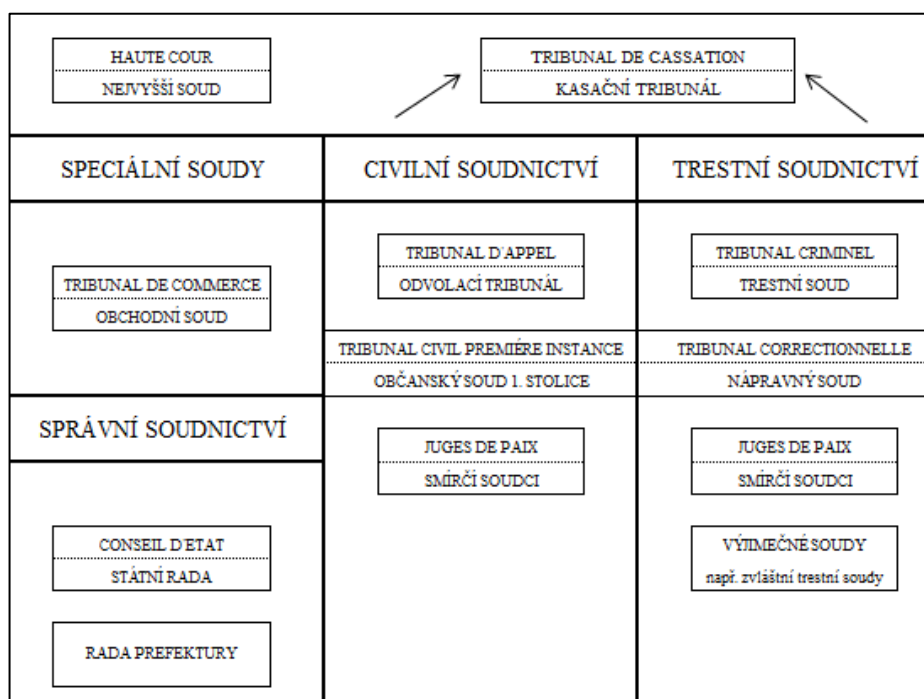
HAUTE COUR
NEJVYŠŠÍ SOUD

TRIBUNAL DE CASSATION
KASAČNÍ TRIBUNÁL

SPECIÁLNÍ SOUDY

CIVILNÍ SOUDNICTVÍ

TRESTNÍ SOUDNICTVÍ

TRIBUNAL DE COMMERCE
OBCHODNÍ SOUD

TRIBUNAL D'APPEL
ODVOLACÍ TRIBUNÁL

TRIBUNAL CRIMINEL
TRESTNÍ SOUD

TRIBUNAL CIVIL PREMIÉRE INSTANCE
OBČANSKÝ SOUD 1. STOLICE

TRIBUNAL CORRECTIONNELLE
NÁPRAVNÝ SOUD

SPRÁVNÍ SOUDNICTVÍ

JUGES DE PAIX
SMÍRČÍ SOUDCI

JUGES DE PAIX
SMÍRČÍ SOUDCI

CONSEIL D'ETAT
STÁTNÍ RADA

VÝJIMEČNÉ SOUDY
např. zvláštní trestní soudy

RADA PREFEKTURY